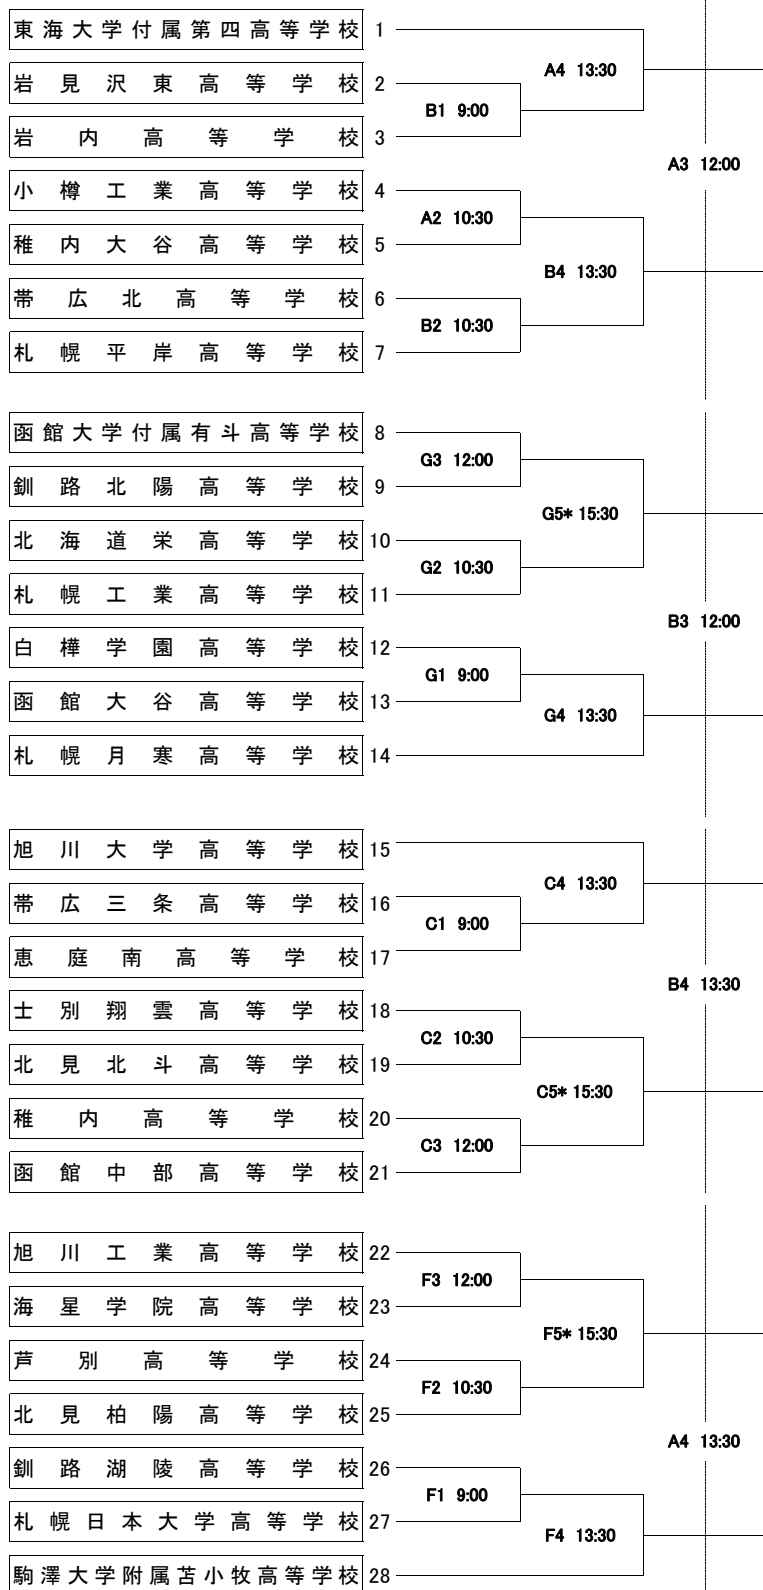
東海大学付属第四高等学校 1
岩見沢東高等学校 2
岩内高等学校 3
小樽工業高等学校 4
稚内大谷高等学校 5
帯広北高等学校 6
札幌平岸高等学校 7

A4 13:30
B1 9:00
A3 12:00
A2 10:30
B4 13:30
B2 10:30

函館大学付属有斗高等学校 8
釧路北陽高等学校 9
北海道栄高等学校 10
札幌工業高等学校 11
白樺学園高等学校 12
函館大谷高等学校 13
札幌月寒高等学校 14

G3 12:00
G5* 15:30
G2 10:30
B3 12:00
G1 9:00
G4 13:30

旭川大学高等学校 15
帯広三条高等学校 16
恵庭南高等学校 17
士別翔雲高等学校 18
北見北斗高等学校 19
稚内高等学校 20
函館中部高等学校 21

C4 13:30
C1 9:00
B4 13:30
C2 10:30
C5* 15:30
C3 12:00

旭川工業高等学校 22
海星学院高等学校 23
芦別高等学校 24
北見柏陽高等学校 25
釧路湖陵高等学校 26
札幌日本大学高等学校 27
駒澤大学附属苫小牧高等学校 28

F3 12:00
F5* 15:30
F2 10:30
A4 13:30
F1 9:00
F4 13:30